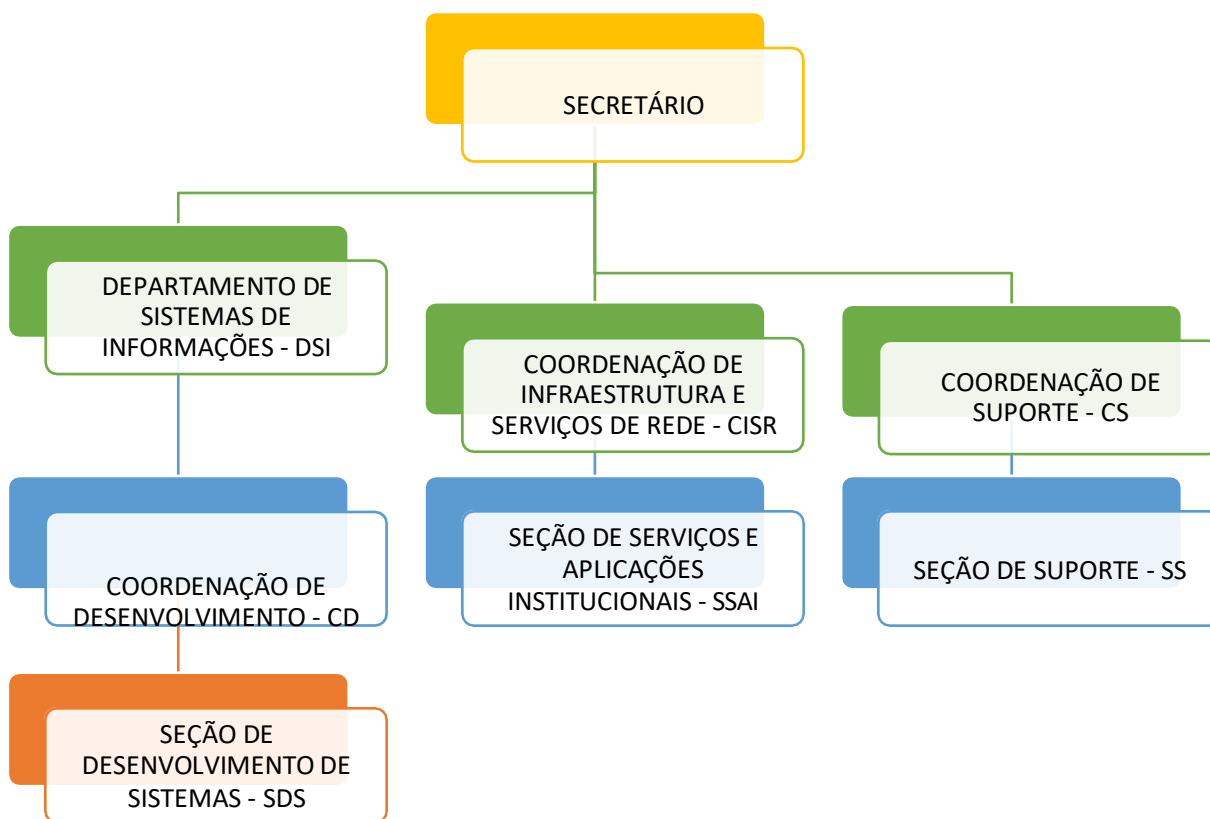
SECRETÁRIO

DEPARTAMENTO DE SISTEMAS DE INFORMAÇÕES - DSI

COORDENAÇÃO DE INFRAESTRUTURA E SERVIÇOS DE REDE - CISR

COORDENAÇÃO DE SUPORTE - CS

COORDENAÇÃO DE DESENVOLVIMENTO - CD

SEÇÃO DE SERVIÇOS E APLICAÇÕES INSTITUCIONAIS - SSAI

SEÇÃO DE SUPORTE - SS

SEÇÃO DE DESENVOLVIMENTO DE SISTEMAS - SDS